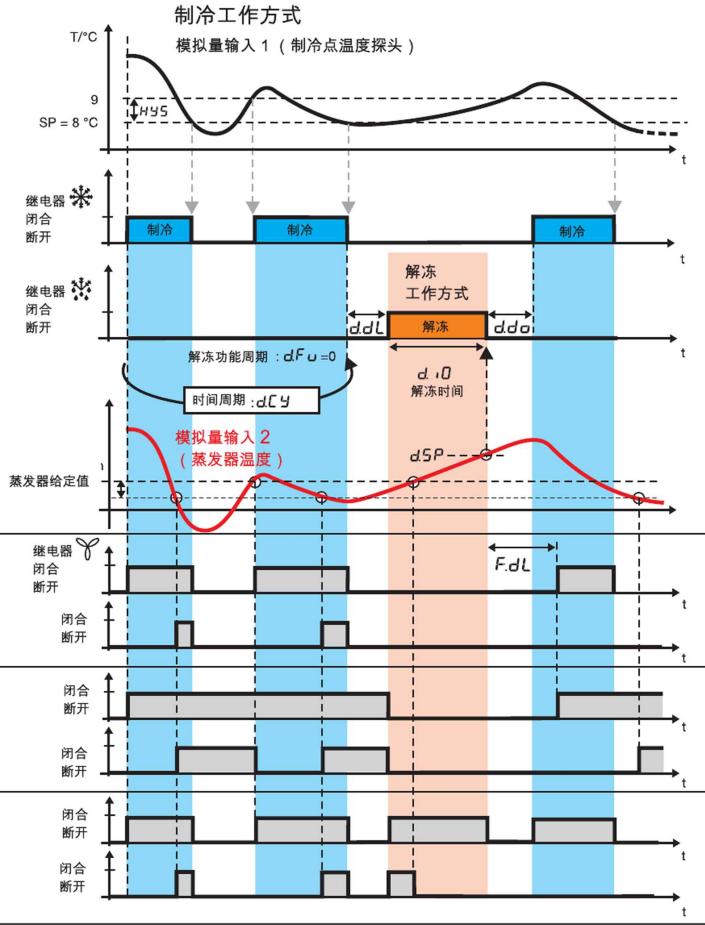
制冷工作方式

模拟量输入 1（制冷点温度探头）

T/°C

9

HYS

SP = 8 °C

t

继电器
闭合
断开

制冷

制冷

制冷

t

解冻
工作方式

继电器
闭合
断开

d.dL

解冻

d.do

t

解冻功能周期：d.Fu =0

d.iO
解冻时间

时间周期：d.CY

模拟量输入 2
（蒸发器温度）

d.SP

蒸发器给定值

t

继电器
闭合
断开

F.dL

t

闭合
断开

t

闭合
断开

t

闭合
断开

t

闭合
断开

t

闭合
断开

t